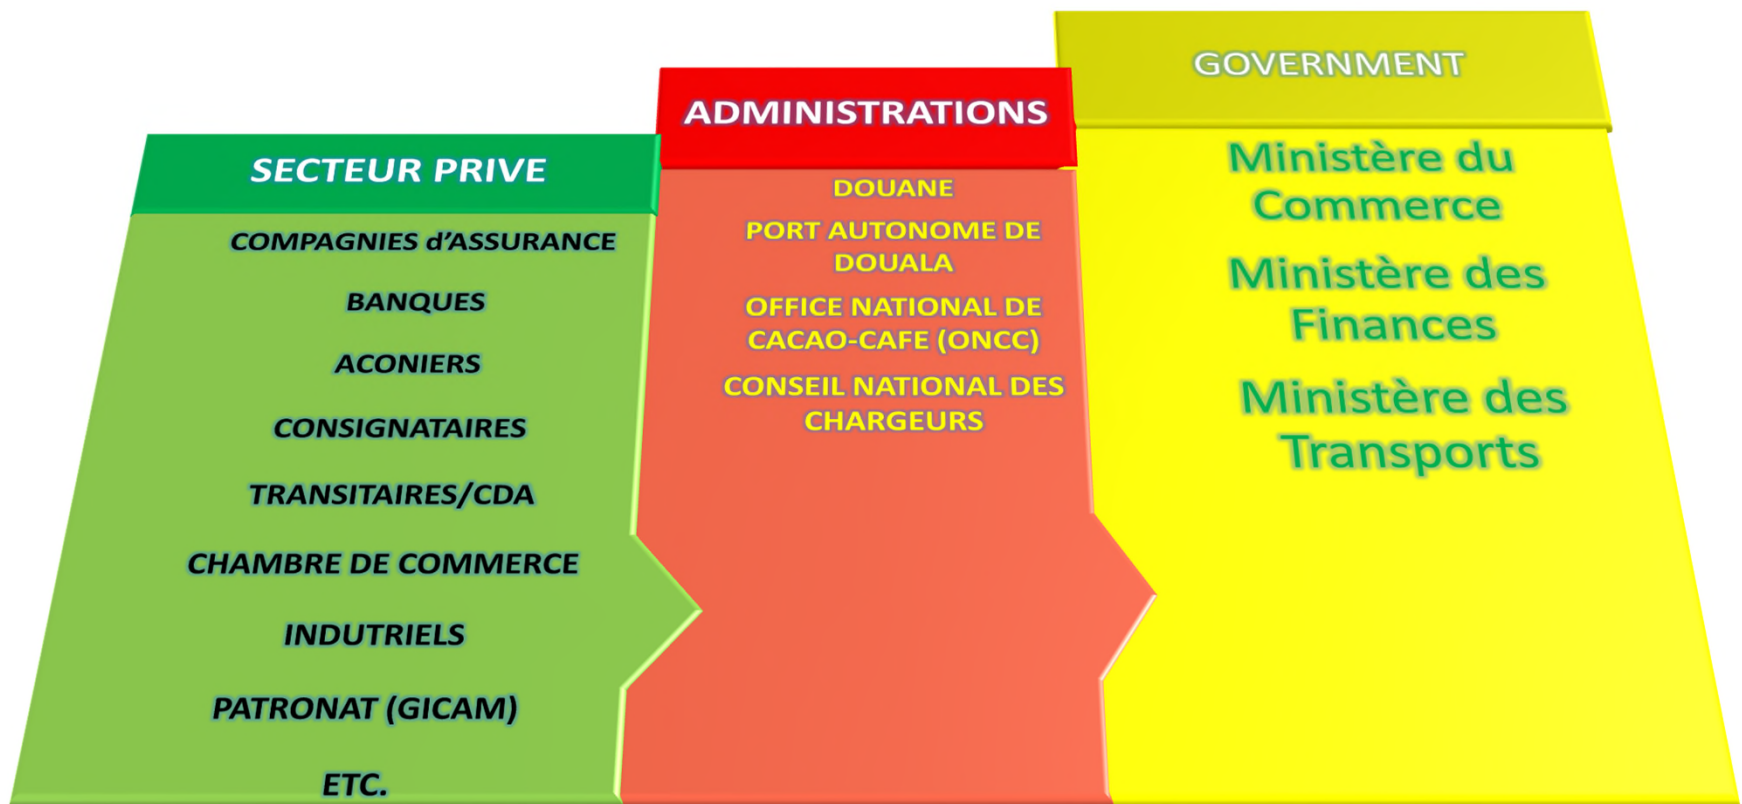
SECTEUR PRIVE

COMPAGNIES d'ASSURANCE

BANQUES

ACONIERS

CONSIGNATAIRES

TRANSITAIRES/CDA

CHAMBRE DE COMMERCE

INDUTRIELS

PATRONAT (GICAM)

ETC.

ADMINISTRATIONS

DOUANE

PORT AUTONOME DE DOUALA

OFFICE NATIONAL DE CACAO-CAFE (ONCC)

CONSEIL NATIONAL DES CHARGEURS

GOVERNMENT

Ministère du Commerce

Ministère des Finances

Ministère des Transports